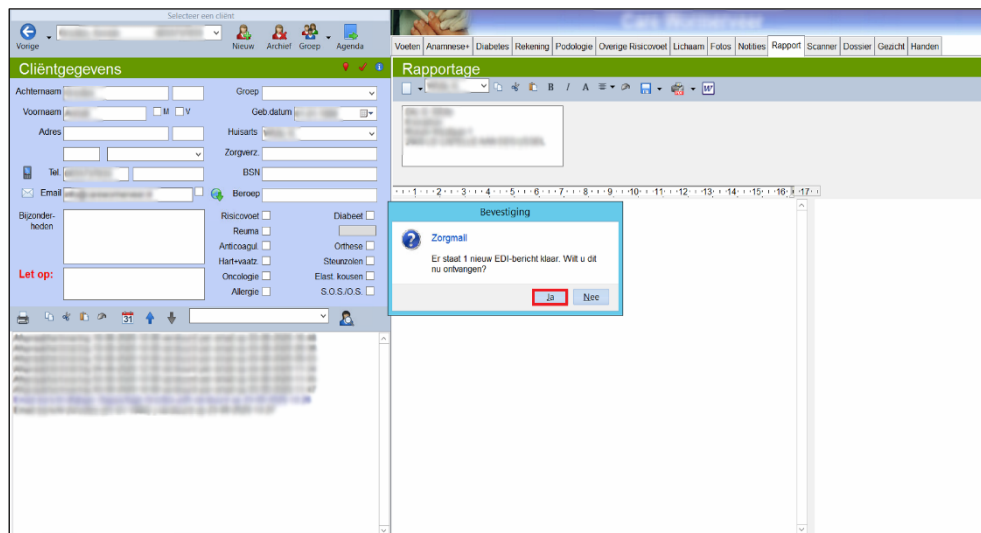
Selecteer een cliënt

Vorige

Nieuw Archief Groep Agenda

Voeten Anamnese+ Diabetes Rekening Podologie Overige Risicovoet Lichaam Fotos Notities Rapport Scanner Dossier Gezicht Handen

Cliëntgegevens

Rapportage

Achternaam

Groep

Voornaam

M V

Geb.datum

Adres

Huisarts

Zorgverz.

Tel.

BSN

Email

Beroep

Bijzonderheden

Risicovoet

Diabeet

Reuma

Anticoagul.

Orthese

Hart+vaatz

Steunzolen

Oncologie

Elast. kousen

Allergie

S.O.S./O.S.

Let op:

31

Bevestiging

Zorgmail

Er staat 1 nieuw EDI-bericht klaar. Wilt u dit nu ontvangen?

Ja

Nee

1 2 3 4 5 6 7 8 9 10 11 12 13 14 15 16 17